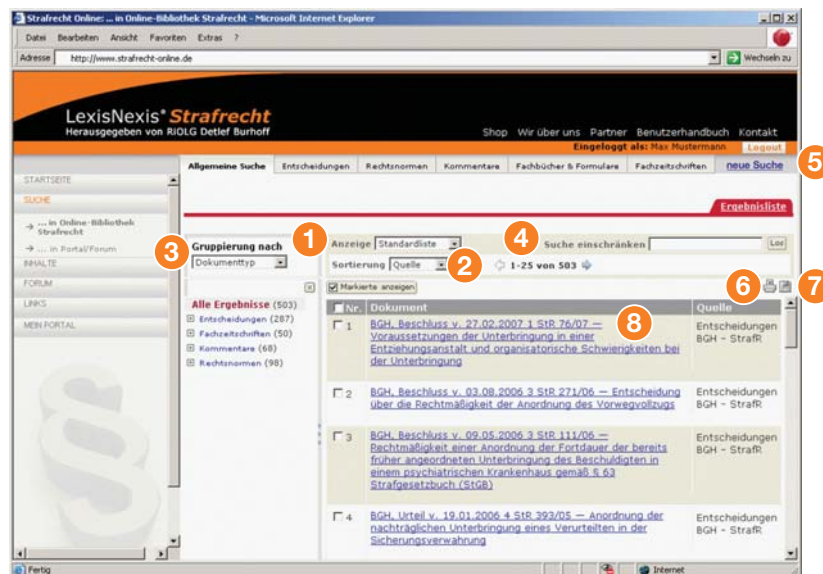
Strafrecht Online: ... in Online-Bibliothek Strafrecht - Microsoft Internet Explorer

Datei Bearbeiten Ansicht Favoriten Extras ?

Adresse http://www.strafrecht-online.de

Wechseln zu

LexisNexis® Strafrecht
Herausgegeben von RiOLG Detlef Burhoff

Shop Wir über uns Partner Benutzerhandbuch Kontakt

Eingeloggt als: Max Mustermann Logout

Allgemeine Suche Entscheidungen Rechtsnormen Kommentare Fachbücher & Formulare Fachzeitschriften neue Suche

5

STARTSEITE
SUCHE
→ ... in Online-Bibliothek Strafrecht
→ ... in Portal/Forum
INHALTE
FORUM
LINKS
MEIN PORTAL

Ergebnisliste

3 Gruppierung nach Dokumenttyp

1 Anzeige Standardliste

4 Suche einschränken Los

Sortierung Quelle 2 1-25 von 503

Markierte anzeigen

6 7

Alle Ergebnisse (503)
Entscheidungen (287)
Fachzeitschriften (50)
Kommentare (68)
Rechtsnormen (98)

| Nr. | Dokument | Quelle |
|---|---|---|
| 1 | BGH, Beschluss v. 27.02.2007 1 StR 76/07 — Voraussetzungen der Unterbringung in einer Entziehungsanstalt und organisatorische Schwierigkeiten bei der Unterbringung | Entscheidungen BGH - StrafR |
| 2 | BGH, Beschluss v. 03.08.2006 3 StR 271/06 — Entscheidung über die Rechtmäßigkeit der Anordnung des Vorwegvollzugs | Entscheidungen BGH - StrafR |
| 3 | BGH, Beschluss v. 09.05.2006 3 StR 111/06 — Rechtmäßigkeit einer Anordnung der Fortdauer der bereits früher angeordneten Unterbringung des Beschuldigten in einem psychiatrischen Krankenhaus gemäß § 63 Strafgesetzbuch (StGB) | Entscheidungen BGH - StrafR |
| 4 | BGH, Urteil v. 19.01.2006 4 StR 393/05 — Anordnung der nachträglichen Unterbringung eines Verurteilten in der Sicherungsverwahrung | Entscheidungen BGH - StrafR |

8

Fertig Internet